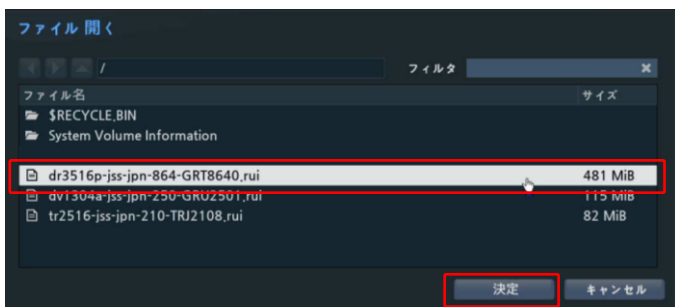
ファイル 開く

/

フィルタ

ファイル名 サイズ

$RECYCLE,BIN

System Volume Information

dr3516p-jss-jpn-864-GRT8640,rui 481 MiB

dv1304a-jss-jpn-250-GRU2501,rui 115 MiB

tr2516-jss-jpn-210-TRJ2108,rui 82 MiB

決定 キャンセル